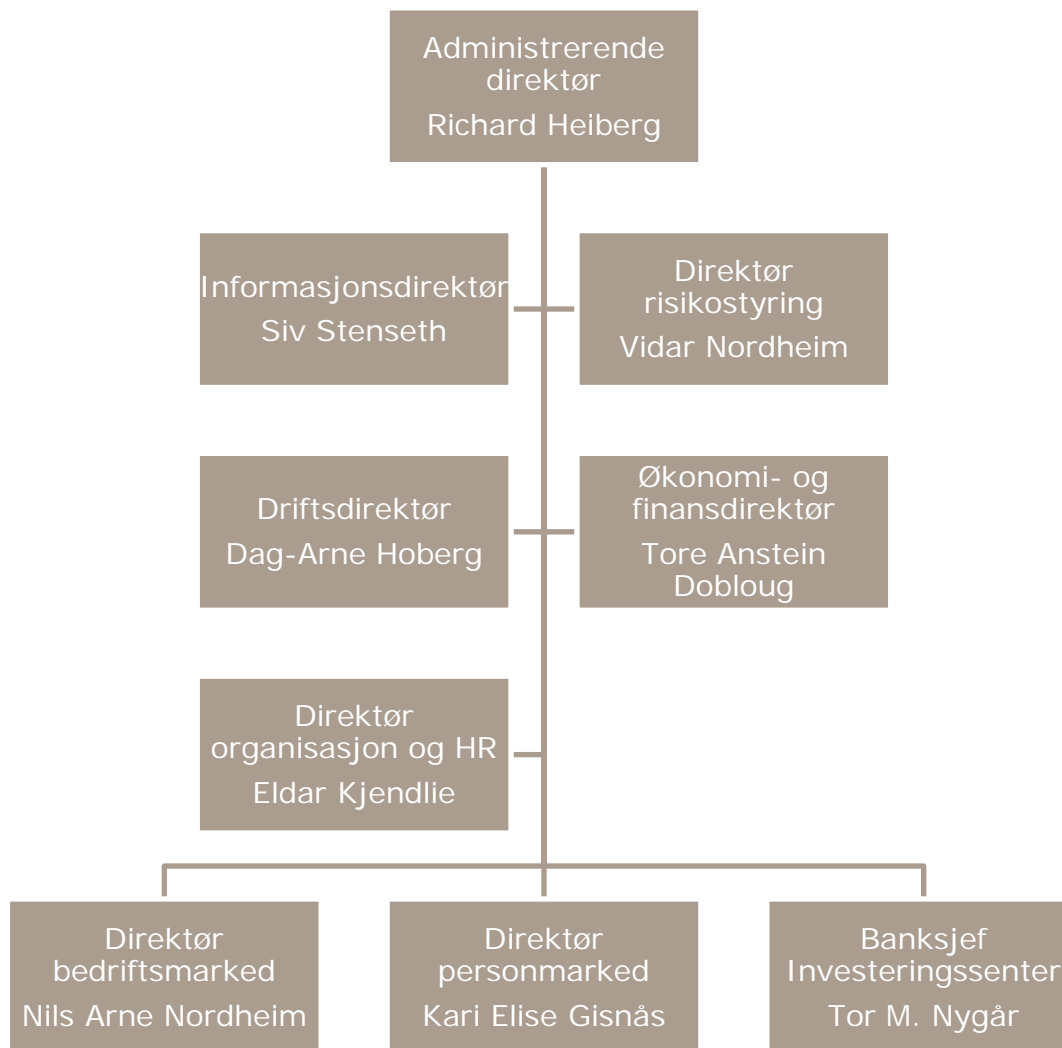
Administrerende direktør
Richard Heiberg

Informasjonsdirektør
Siv Stenseth

Direktør risikostyring
Vidar Nordheim

Driftsdirektør
Dag-Arne Hoberg

Økonomi- og finansdirektør
Tore Anstein Dobloug

Direktør organisasjon og HR
Eldar Kjendlie

Direktør bedriftsmarked
Nils Arne Nordheim

Direktør personmarked
Kari Elise Gisnås

Banksjef Investeringssenter
Tor M. Nygår